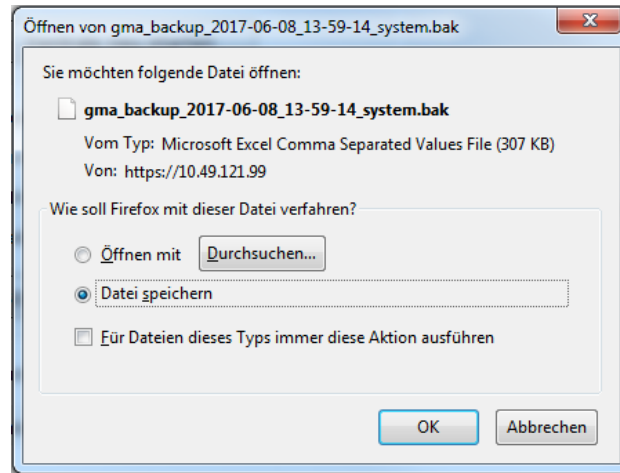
Öffnen von gma_backup_2017-06-08_13-59-14_system.bak

Sie möchten folgende Datei öffnen:

gma_backup_2017-06-08_13-59-14_system.bak

Vom Typ: Microsoft Excel Comma Separated Values File (307 KB)

Von: https://10.49.121.99

Wie soll Firefox mit dieser Datei verfahren?

Öffnen mit

Durchsuchen...

Datei speichern

Für Dateien dieses Typs immer diese Aktion ausführen

OK

Abbrechen